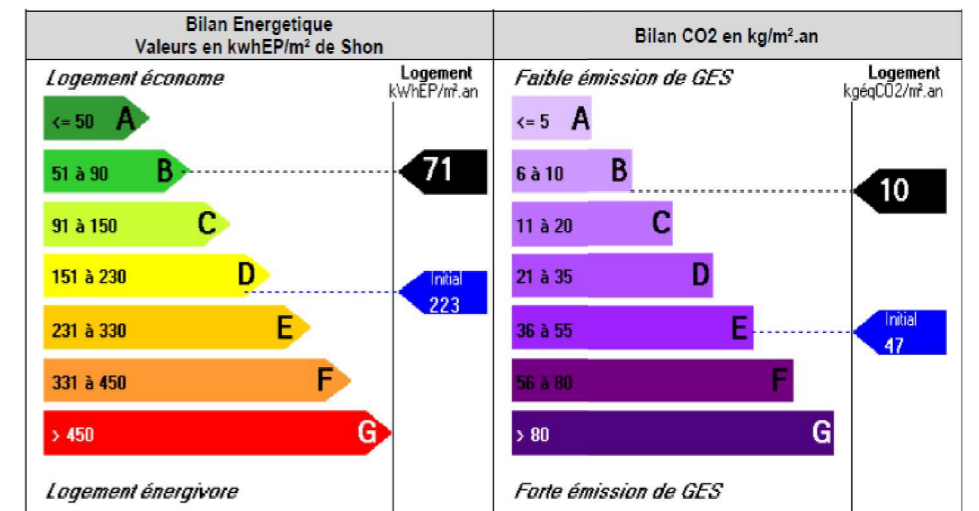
| Bilan Energetique Valeurs en kwhEP/m² de Shon | Bilan CO2 en kg/m².an |
|---|---|

Logement économe

Logement kWhEP/m².an

<= 50 A

51 à 90 B

71

91 à 150 C

151 à 230 D

Initial 223

231 à 330 E

331 à 450 F

> 450 G

Logement énergivore

Faible émission de GES

Logement kgéqCO2/m².an

<= 5 A

6 à 10 B

10

11 à 20 C

21 à 35 D

36 à 55 E

Initial 47

56 à 80 F

> 80 G

Forte émission de GES